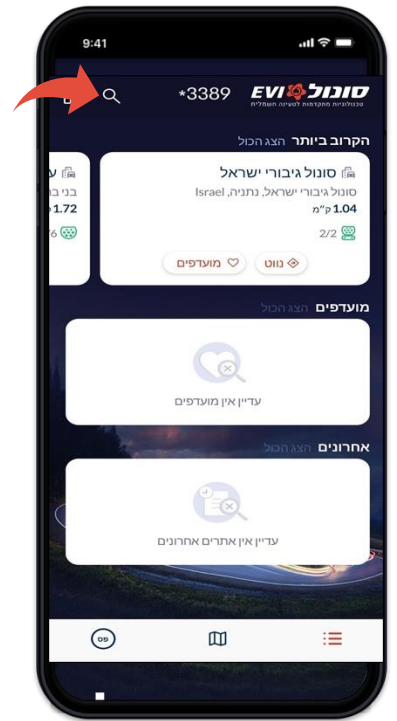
9:41

סונול EVI
טכנולוגיות מתקדמות לטעינה חשמלית
*3389

הקרוב ביותר
הצג הכול

סונול גיבורי ישראל
סונול גיבורי ישראל, נתניה, Israel
1.04 ק"מ
2/2
נווט
מועדפים

ע
בני ב
1.72
6

מועדפים
הצג הכול
עדיין אין מועדפים

אחרונים
הצג הכול
עדיין אין אתרים אחרונים